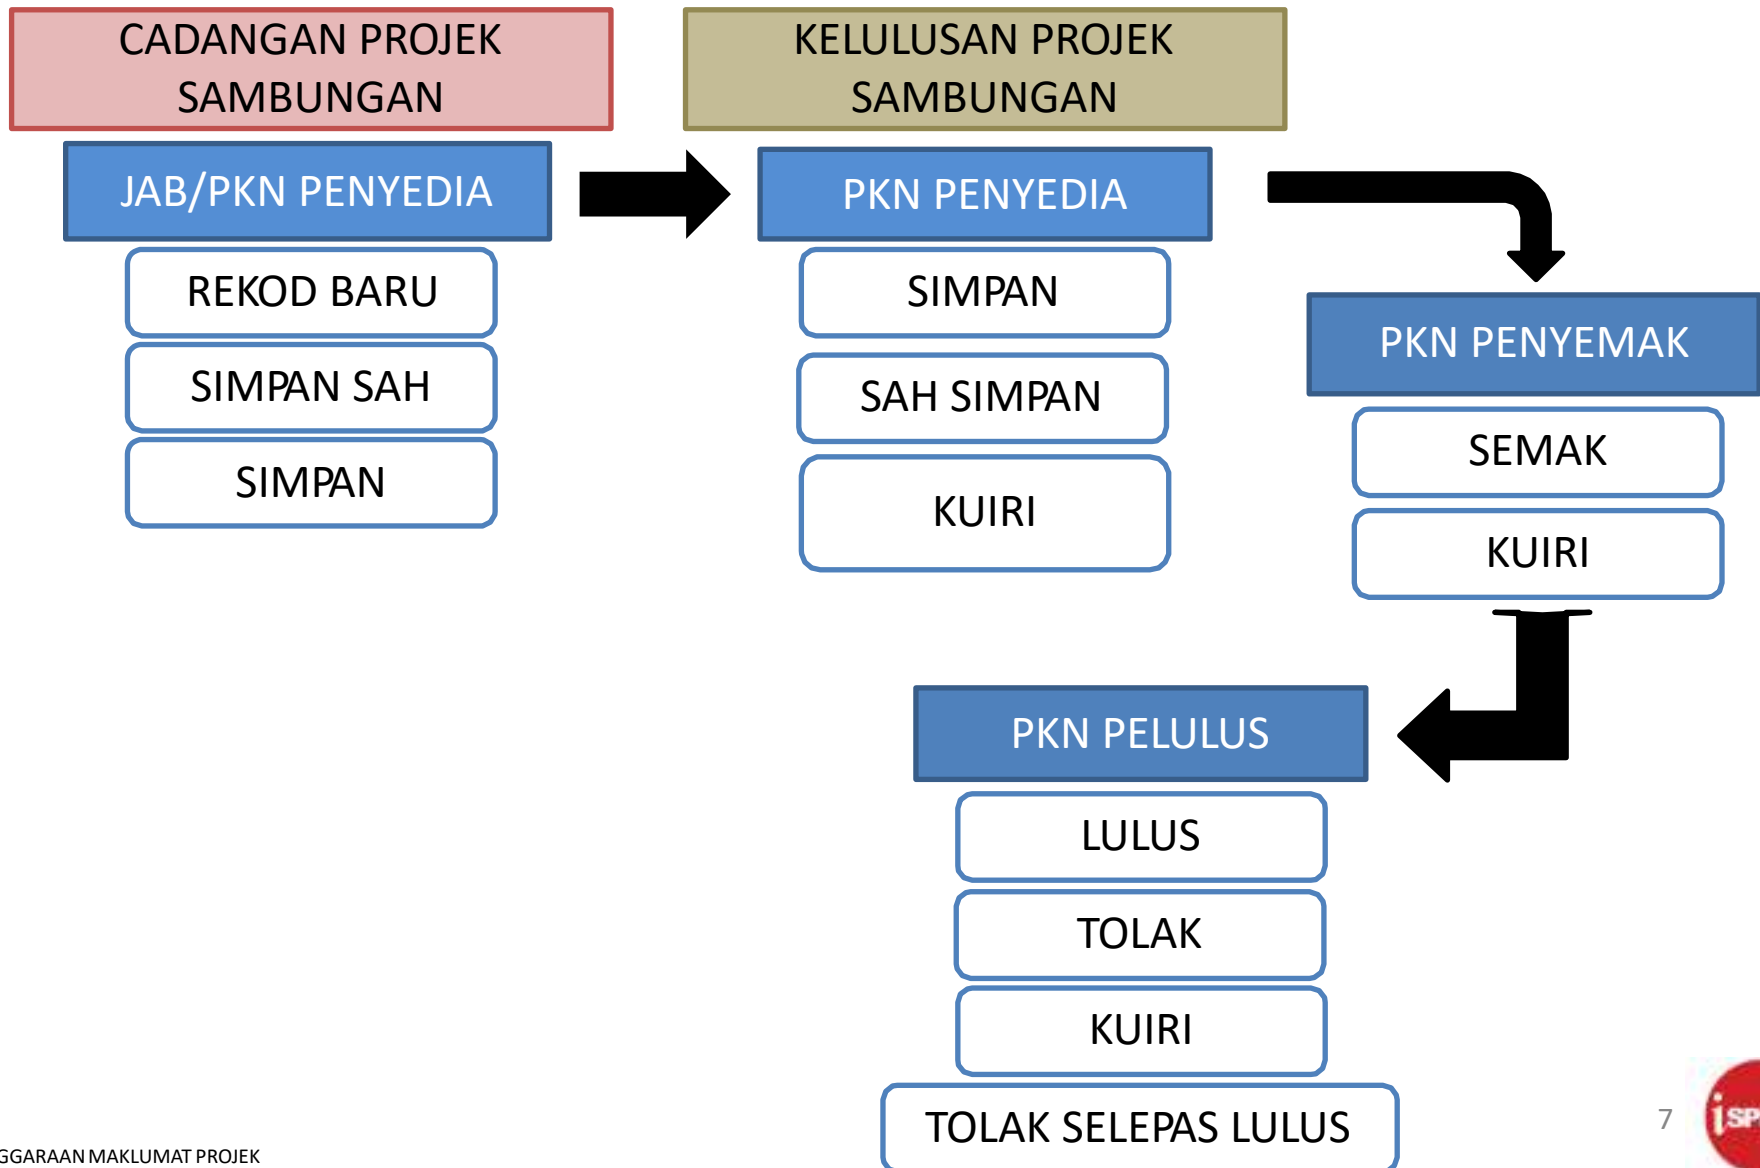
CADANGAN PROJEK SAMBUNGAN

JAB/PKN PENYEDIA

REKOD BARU

SIMPAN SAH

SIMPAN

KELULUSAN PROJEK SAMBUNGAN

PKN PENYEDIA

SIMPAN

SAH SIMPAN

KUIRI

PKN PENYEMAK

SEMAK

KUIRI

PKN PELULUS

LULUS

TOLAK

KUIRI

TOLAK SELEPAS LULUS

GGARAAN MAKLUMAT PROJEK

7

iSP